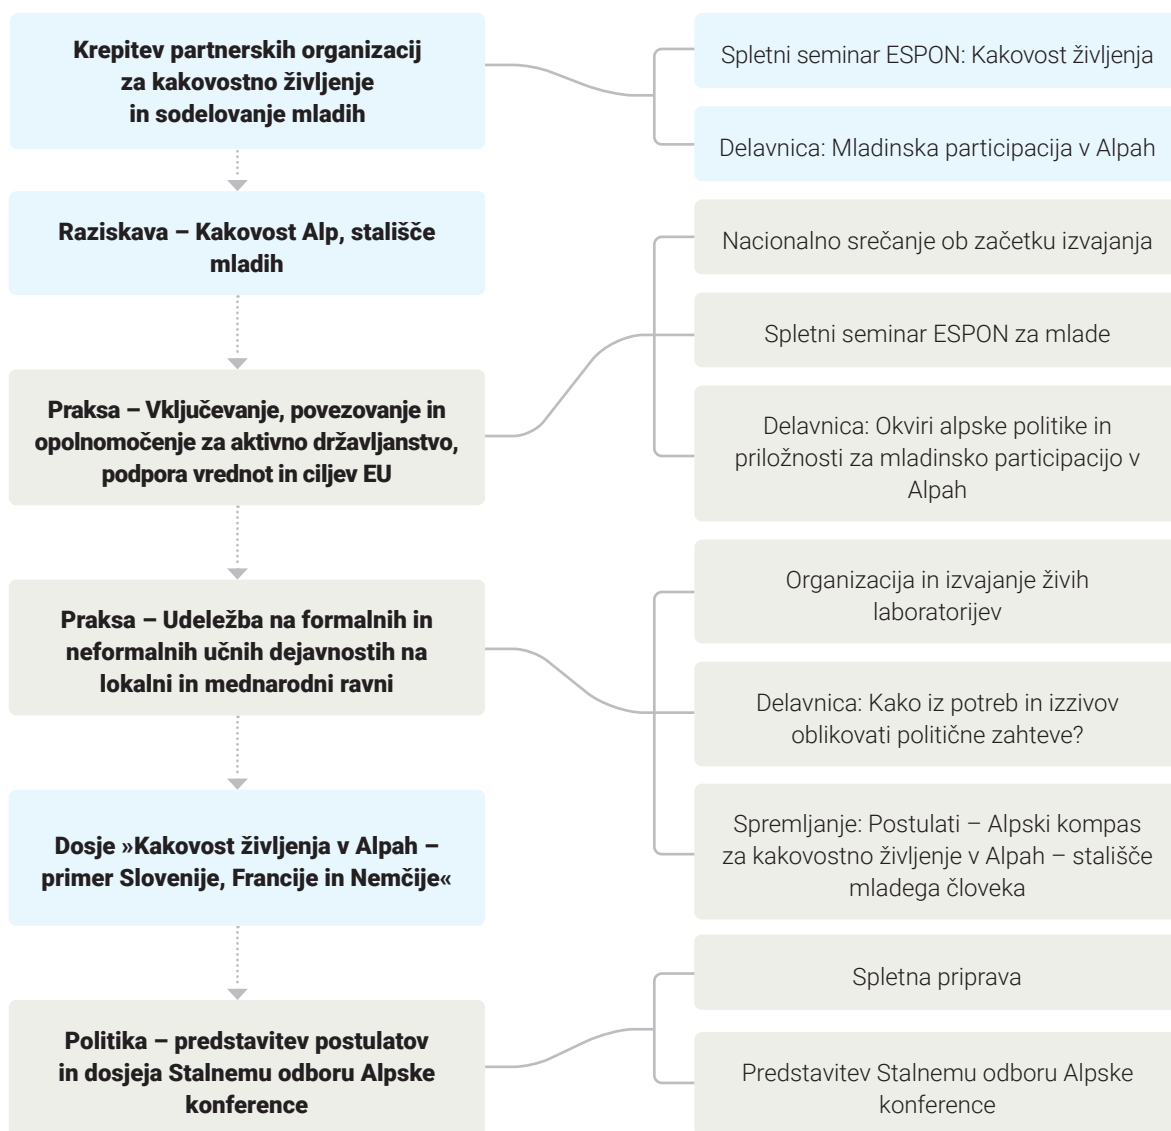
Krepitev partnerskih organizacij za kakovostno življenje in sodelovanje mladih

Spletni seminar ESPON: Kakovost življenja

Delavnica: Mladinska participacija v Alpah

Raziskava – Kakovost Alp, stališče mladih

Nacionalno srečanje ob začetku izvajanja

Spletni seminar ESPON za mlade

Delavnica: Okviri alpske politike in priložnosti za mladinsko participacijo v Alpah

Praksa – Vključevanje, povezovanje in opolnomočenje za aktivno državljanstvo, podpora vrednot in ciljev EU

Organizacija in izvajanje živih laboratorijev

Praksa – Udeležba na formalnih in neformalnih učnih dejavnostih na lokalni in mednarodni ravni

Delavnica: Kako iz potreb in izzivov oblikovati politične zahteve?

Spremljanje: Postulati – Alpski kompas za kakovostno življenje v Alpah – stališče mladega človeka

Dosje »Kakovost življenja v Alpah – primer Slovenije, Francije in Nemčije«

Spletna priprava

Politika – predstavitev postulatov in dosjeja Stalnemu odboru Alpske konference

Predstavitev Stalnemu odboru Alpske konference